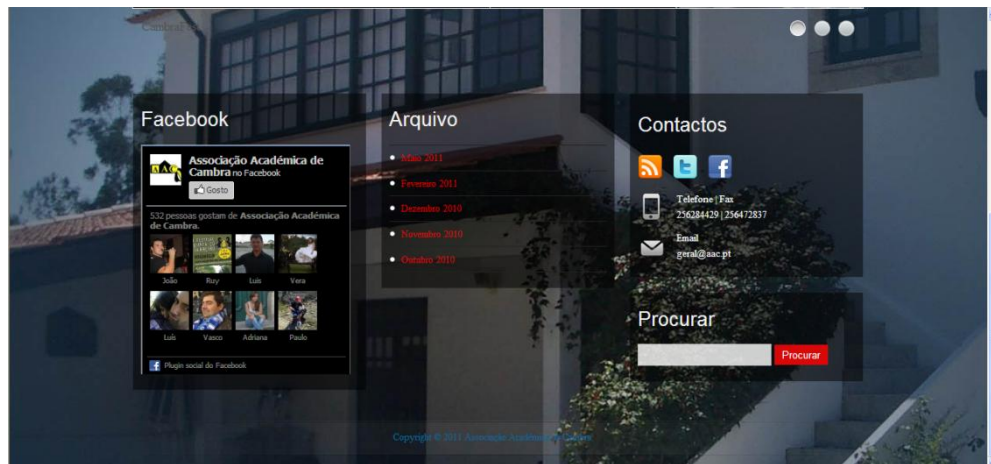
Cambra

Facebook

Associação Académica de Cambra no Facebook

Gosto

532 pessoas gostam de Associação Académica de Cambra.

João Ruy Luís Vera

Luís Vasco Adriana Paulo

Plugin social do Facebook

Arquivo

Maio 2011

Fevereiro 2011

Dezembro 2010

Novembro 2010

Outubro 2010

Contactos

Telefone | Fax
256284429 | 256472837

Email
geral@aac.pt

Procurar

Procurar

Copyright © 2011 Associação Académica de Cambra